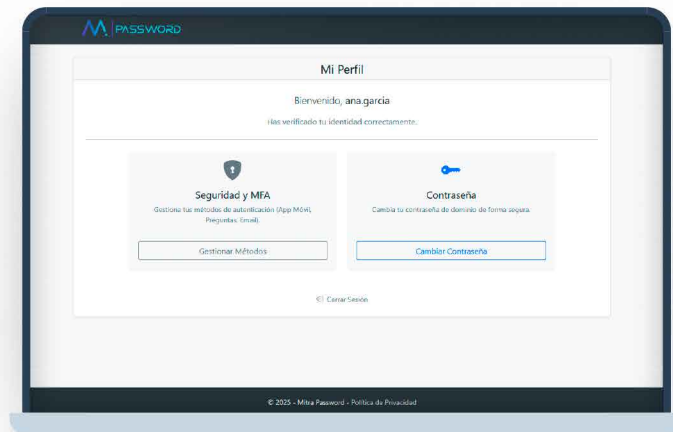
PASSWORD

Mi Perfil

Bienvenido, ana.garcia

Has verificado tu identidad correctamente.

Seguridad y MFA

Gestiona tus métodos de autenticación (App Móvil, Preguntas, Email).

Gestionar Métodos

Contraseña

Cambia tu contraseña de dominio de forma segura.

Cambiar Contraseña

Cerrar Sesión

© 2025 - Mitra Password - Política de Privacidad